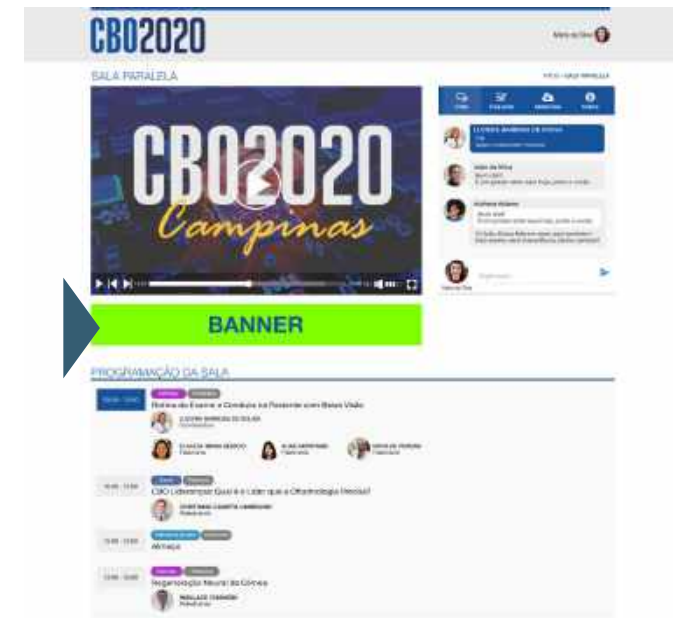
CBO2020

SALA PARALELA

CBO2020
Campinas

BANNER

PROGRAMAÇÃO DA SALA

Rotina de Exame e Conduta no Paciente com Baixa Visão

CBO Liderança: Quais é o Líder que a Oftalmologia Precisa?

Abertura

Regeneração Neural da Córnea